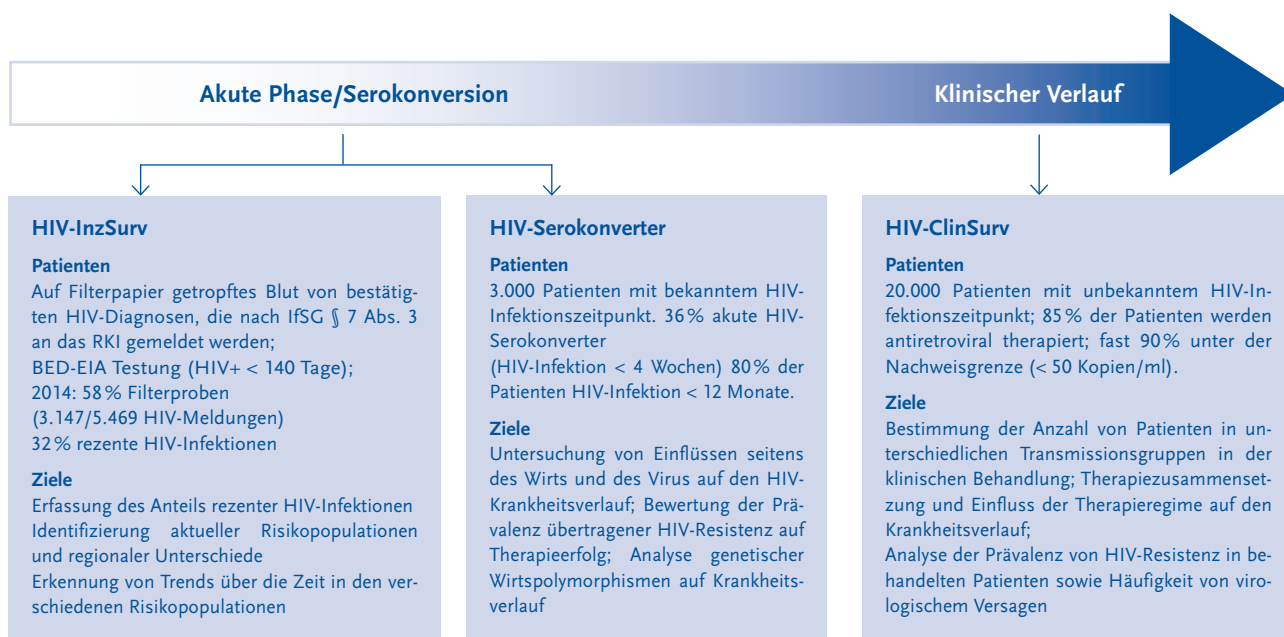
Akute Phase/Serokonversion

Klinischer Verlauf

HIV-InzSurv

Patienten
Auf Filterpapier getropftes Blut von bestätigten HIV-Diagnosen, die nach IfSG § 7 Abs. 3 an das RKI gemeldet werden;
BED-EIA Testung (HIV+ < 140 Tage);
2014: 58 % Filterproben
(3.147/5.469 HIV-Meldungen)
32 % rezente HIV-Infektionen

Ziele
Erfassung des Anteils rezenter HIV-Infektionen
Identifizierung aktueller Risikopopulationen und regionaler Unterschiede
Erkennung von Trends über die Zeit in den verschiedenen Risikopopulationen

HIV-Serokonverter

Patienten
3.000 Patienten mit bekanntem HIV-Infektionszeitpunkt. 36 % akute HIV-Serokonverter
(HIV-Infektion < 4 Wochen) 80 % der Patienten HIV-Infektion < 12 Monate.

Ziele
Untersuchung von Einflüssen seitens des Wirts und des Virus auf den HIV-Krankheitsverlauf; Bewertung der Prävalenz übertragener HIV-Resistenz auf Therapieerfolg; Analyse genetischer Wirtspolymorphismen auf Krankheitsverlauf

HIV-ClinSurv

Patienten
20.000 Patienten mit unbekanntem HIV-Infektionszeitpunkt; 85 % der Patienten werden antiretroviral therapiert; fast 90 % unter der Nachweisgrenze (< 50 Kopien/ml).

Ziele
Bestimmung der Anzahl von Patienten in unterschiedlichen Transmissionsgruppen in der klinischen Behandlung; Therapiezusammensetzung und Einfluss der Therapieregime auf den Krankheitsverlauf;
Analyse der Prävalenz von HIV-Resistenz in behandelten Patienten sowie Häufigkeit von virologischem Versagen